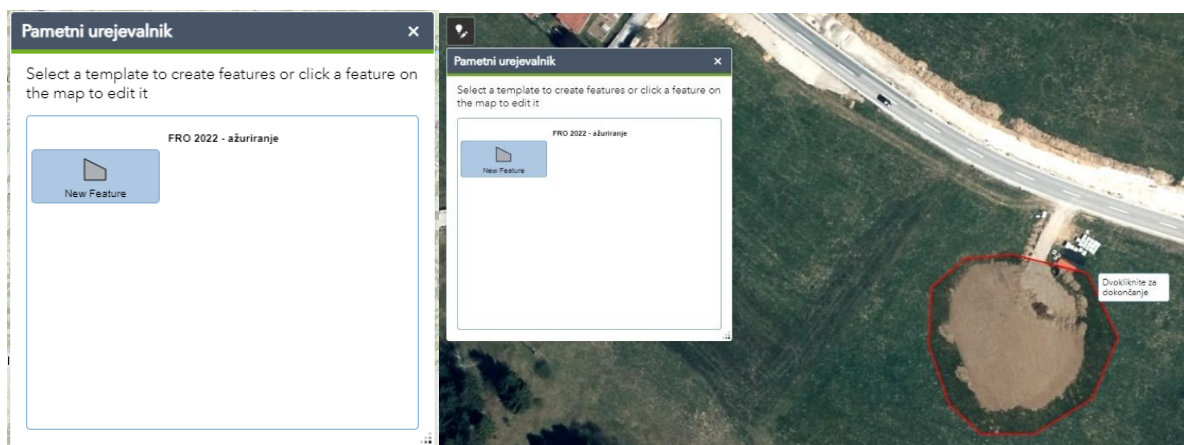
Pametni urejevalnik ×

Select a template to create features or click a feature on the map to edit it

FRO 2022 - ažuriranje

New Feature

Pametni urejevalnik ×

Select a template to create features or click a feature on the map to edit it

FRO 2022 - ažuriranje

New Feature

Dvokliknite za dokončanje